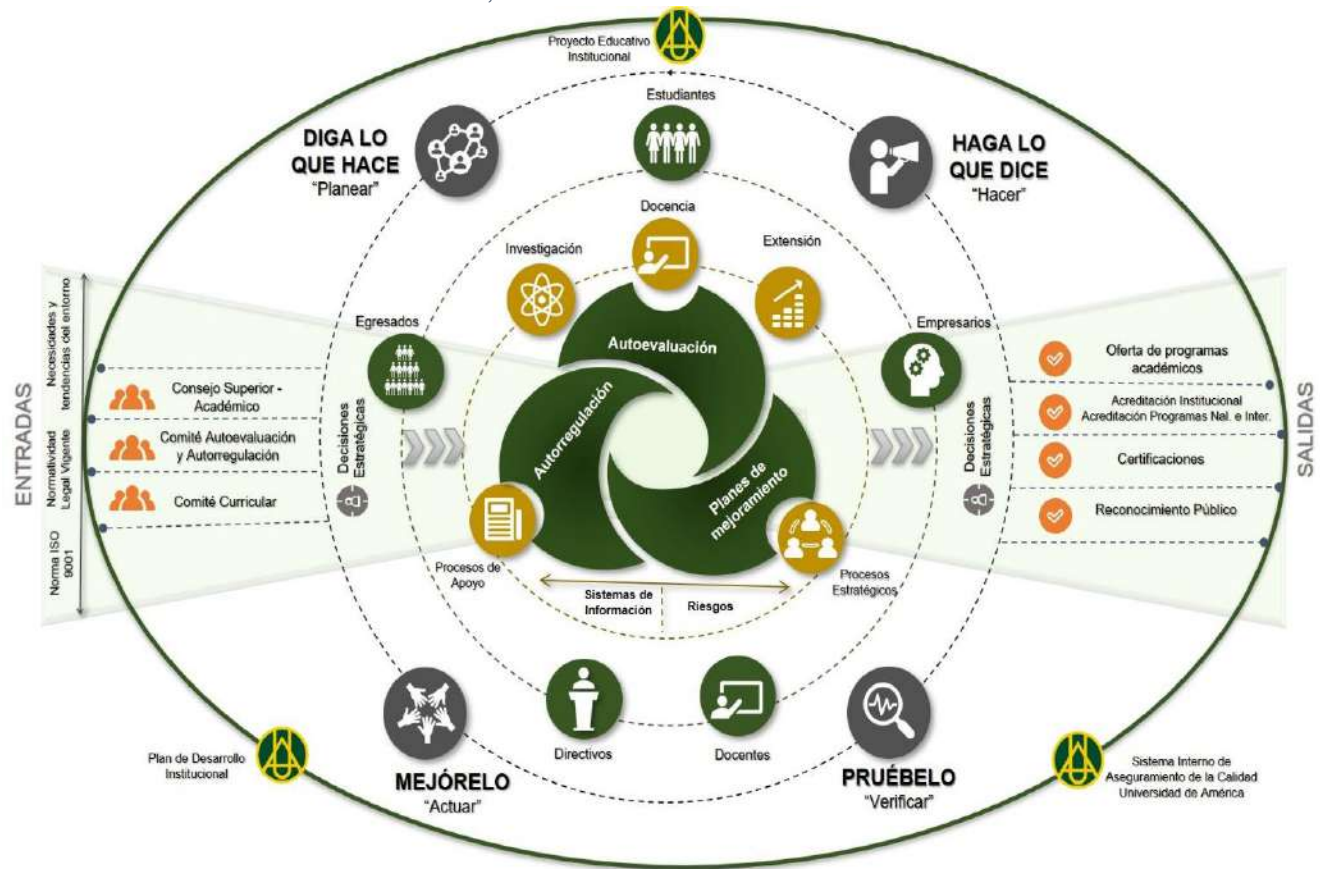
Proyecto Educativo Institucional

Estudiantes

DIGA LO QUE HACE
"Planear"

HAGA LO QUE DICE
"Hacer"

Docencia

Investigación

Extensión

Egresados

Empresarios

Autoevaluación

Autorregulación

Planes de mejoramiento

ENTRADAS

Necesidades y tendencias del entorno

Normatividad Legal Vigente

Norma ISO 9001

Consejo Superior - Académico

Comité Autoevaluación y Autorregulación

Comité Curricular

Decisiones Estratégicas

Decisiones Estratégicas

Oferta de programas académicos

Acreditación Institucional
Acreditación Programas Nal. e Inter.

Certificaciones

Reconocimiento Público

SALIDAS

Procesos de Apoyo

Sistemas de Información

Riesgos

Procesos Estratégicos

Directivos

Docentes

Plan de Desarrollo Institucional

MEJÓRELO
"Actuar"

PRUÉBELO
"Verificar"

Sistema Interno de Aseguramiento de la Calidad Universidad de América